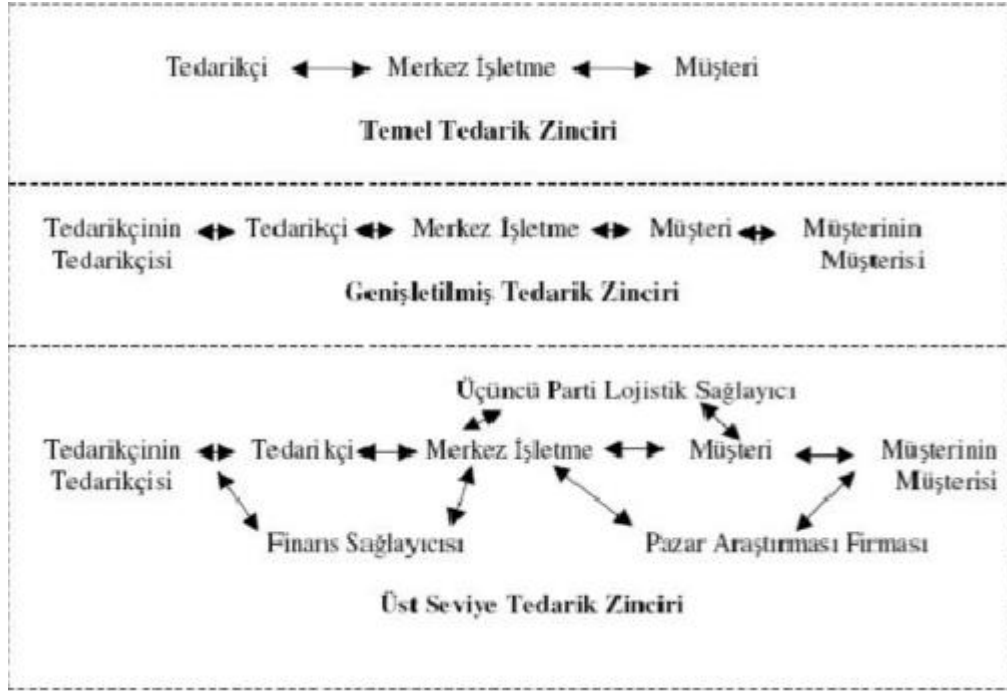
Tedarikçi ↔ Merkez İşletme ↔ Müşteri

Temel Tedarik Zinciri

Tedarikçinin Tedarikçisi ↔ Tedarikçi ↔ Merkez İşletme ↔ Müşteri ↔ Müşterinin Müşterisi

Genişletilmiş Tedarik Zinciri

Üçüncü Parti Lojistik Sağlayıcı

Tedarikçinin Tedarikçisi ↔ Tedarikçi ↔ Merkez İşletme ↔ Müşteri ↔ Müşterinin Müşterisi

Finans Sağlayıcısı

Pazar Araştırması Firması

Üst Seviye Tedarik Zinciri